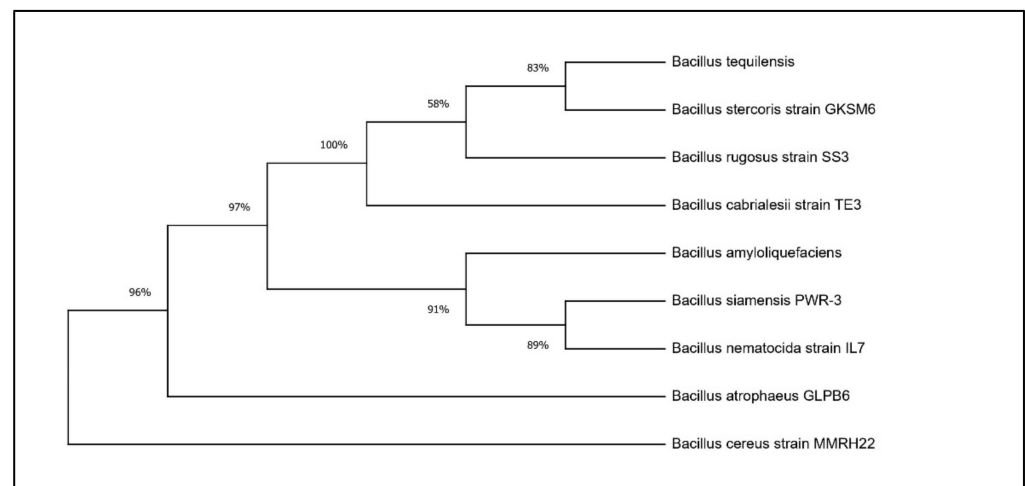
83%

Bacillus tequilensis

58%

Bacillus stercoris strain GKSM6

100%

Bacillus rugosus strain SS3

97%

Bacillus cabrialesii strain TE3

Bacillus amyloliquefaciens

96%

Bacillus siamensis PWR-3

91%

89%

Bacillus nematocida strain IL7

Bacillus atrophaeus GLPB6

Bacillus cereus strain MMRH22